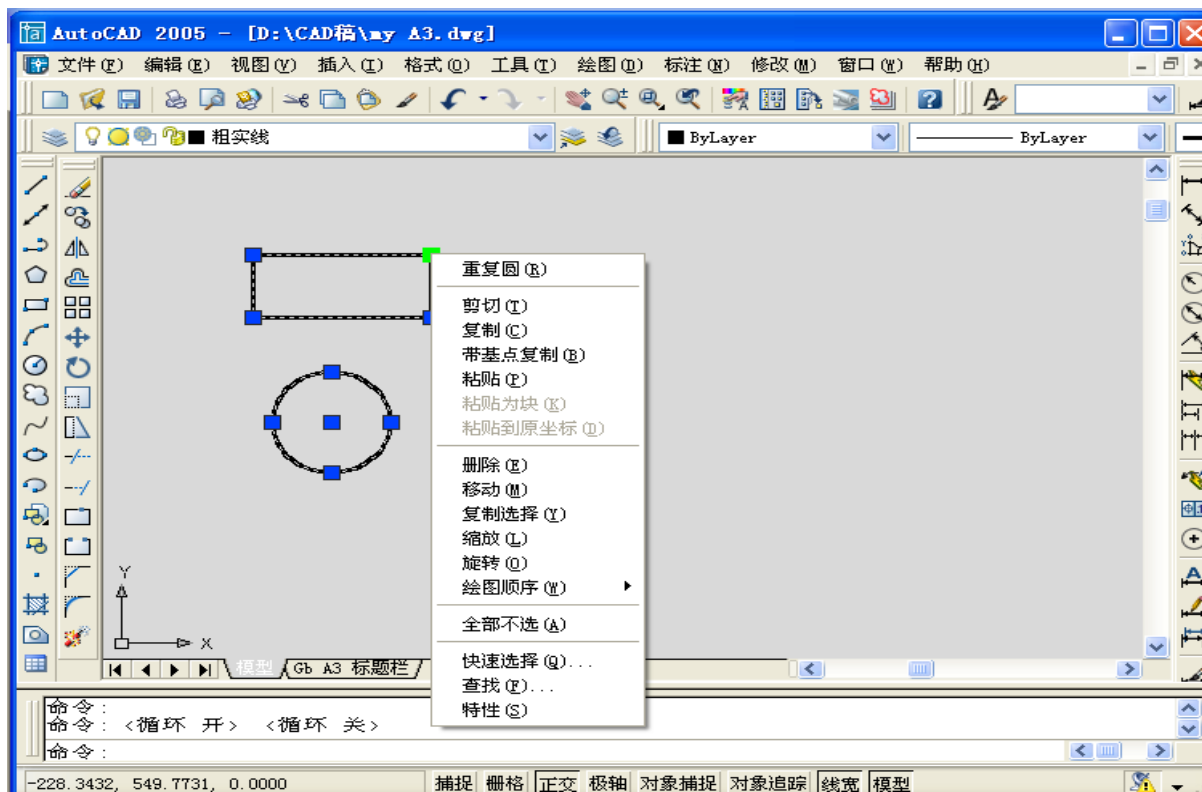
AutoCAD 2005 - [D:\CAD稿\my A3.dwg]

文件(F) 编辑(E) 视图(V) 插入(I) 格式(O) 工具(T) 绘图(D) 标注(N) 修改(M) 窗口(W) 帮助(H)

粗实线

ByLayer

ByLayer

重复圆(R)

剪切(T)
复制(C)
带基点复制(B)
粘贴(P)
粘贴为块(K)
粘贴到原坐标(D)

删除(E)
移动(M)
复制选择(Y)
缩放(L)
旋转(O)
绘图顺序(W)

全部不选(A)

快速选择(Q)...
查找(F)...
特性(S)

Y

X

模型 Gb A3 标题栏

命令:
命令: <循环 开> <循环 关>
命令:

-228.3432, 549.7731, 0.0000

捕捉 栅格 正交 极轴 对象捕捉 对象追踪 线宽 模型